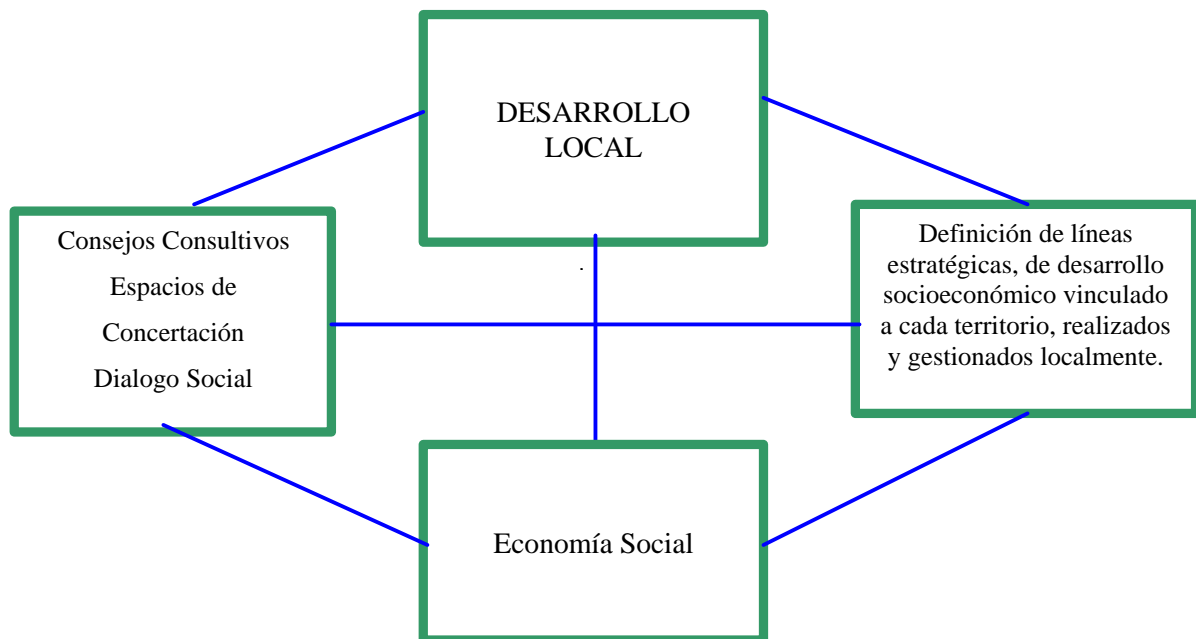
DESARROLLO LOCAL

Consejos Consultivos
Espacios de Concertación
Dialogo Social

Definición de líneas estratégicas, de desarrollo socioeconómico vinculado a cada territorio, realizados y gestionados localmente.

Economía Social